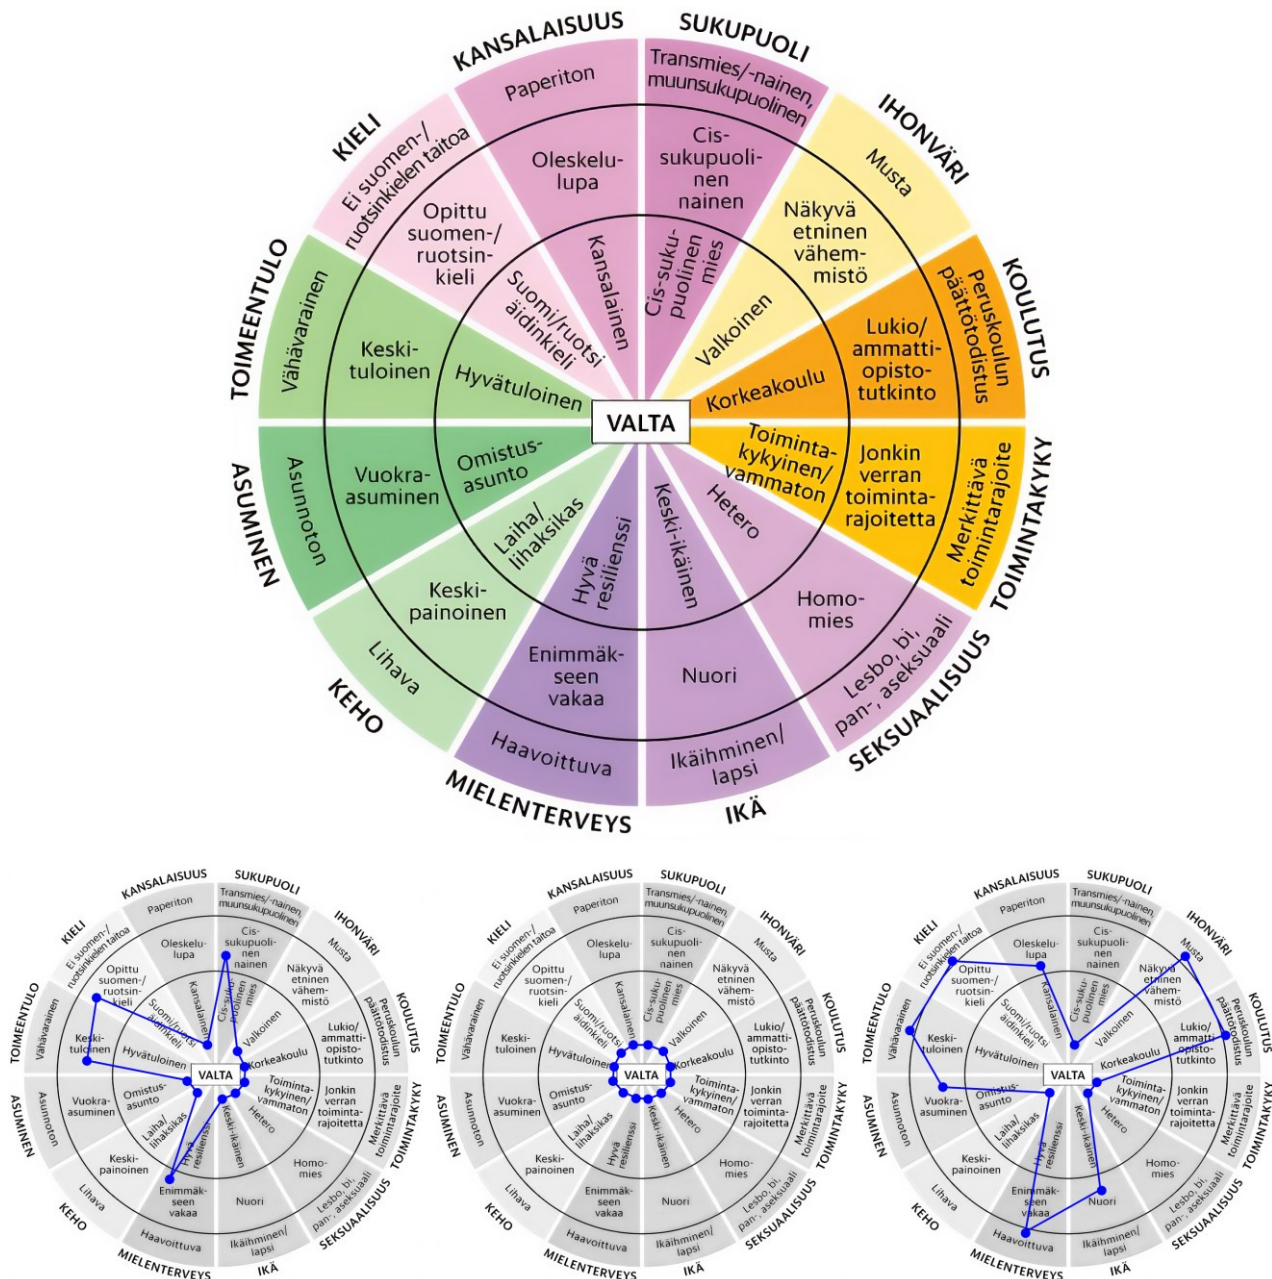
KANSALAISUUS
Paperiton
Oleskelulupa
Kansalainen

SUKUPUOLI
Transmies/-nainen, muunsukupuolinen
Cissukupuolinen nainen
Cis-sukupuolinen mies

IHONVÄRI
Musta
Näkyvä etninen vähemmistö
Valkoinen

KOULUTUS
Peruskoulun päättötodistus
Lukio/ ammattiopistotutkinto
Korkeakoulu

TOIMINTAKYKY
Merkittävä toimintarajoite
Jonkin verran toimintarajoitettu
Toimintakykyinen/ vammaton

SEKSUAALISUUS
Lesbo, bi, pan-, aseksuaali
Homomies
Hetero

IKÄ
Ikäihminen/ lapsi
Nuori
Keski-ikäinen

MIELENTERVEYS
Haavoittuva
Enimmäkseen vakaa
Hyvä resilienssi

KEHO
Lihava
Keskipainoinen
Laiha/ lihaksikas

ASUMINEN
Asunnoton
Vuokra-asuminen
Omistusasunto

TOIMEENTULO
Vähävarainen
Keskituloinen
Hyvätuloinen

KIELI
Ei suomen-/ ruotsinkielen taitoa
Opittu suomen-/ ruotsinkieli
Suomi/ruotsi äidinkieli

VALTA

KANSALAISUUS SUKUPUOLI IHONVÄRI KOULUTUS TOIMINTAKYKY SEKSUAALISUUS IKÄ MIELENTERVEYS KEHO ASUMINEN TOIMEENTULO KIELI
Paperiton Transmies/-nainen, muunsukupuolinen Oleskelulupa Cissukupuolinen nainen Kansalainen Cis-sukupuolinen mies Musta Näkyvä etninen vähemmistö Valkoinen Peruskoulun päättötodistus Lukio/ ammattiopistotutkinto Korkeakoulu Merkittävä toimintarajoite Jonkin verran toimintarajoitettu Toimintakykyinen/ vammaton Lesbo, bi, pan-, aseksuaali Homomies Hetero Ikäihminen/ lapsi Nuori Keski-ikäinen Haavoittuva Enimmäkseen vakaa Hyvä resilienssi Lihava Keskipainoinen Laiha/ lihaksikas Asunnoton Vuokra-asuminen Omistusasunto Vähävarainen Keskituloinen Hyvätuloinen Ei suomen-/ ruotsinkielen taitoa Opittu suomen-/ ruotsinkieli Suomi/ruotsi äidinkieli VALTA

KANSALAISUUS SUKUPUOLI IHONVÄRI KOULUTUS TOIMINTAKYKY SEKSUAALISUUS IKÄ MIELENTERVEYS KEHO ASUMINEN TOIMEENTULO KIELI
Paperiton Transmies/-nainen, muunsukupuolinen Oleskelulupa Cissukupuolinen nainen Kansalainen Cis-sukupuolinen mies Musta Näkyvä etninen vähemmistö Valkoinen Peruskoulun päättötodistus Lukio/ ammattiopistotutkinto Korkeakoulu Merkittävä toimintarajoite Jonkin verran toimintarajoitettu Toimintakykyinen/ vammaton Lesbo, bi, pan-, aseksuaali Homomies Hetero Ikäihminen/ lapsi Nuori Keski-ikäinen Haavoittuva Enimmäkseen vakaa Hyvä resilienssi Lihava Keskipainoinen Laiha/ lihaksikas Asunnoton Vuokra-asuminen Omistusasunto Vähävarainen Keskituloinen Hyvätuloinen Ei suomen-/ ruotsinkielen taitoa Opittu suomen-/ ruotsinkieli Suomi/ruotsi äidinkieli VALTA

KANSALAISUUS SUKUPUOLI IHONVÄRI KOULUTUS TOIMINTAKYKY SEKSUAALISUUS IKÄ MIELENTERVEYS KEHO ASUMINEN TOIMEENTULO KIELI
Paperiton Transmies/-nainen, muunsukupuolinen Oleskelulupa Cissukupuolinen nainen Kansalainen Cis-sukupuolinen mies Musta Näkyvä etninen vähemmistö Valkoinen Peruskoulun päättötodistus Lukio/ ammattiopistotutkinto Korkeakoulu Merkittävä toimintarajoite Jonkin verran toimintarajoitettu Toimintakykyinen/ vammaton Lesbo, bi, pan-, aseksuaali Homomies Hetero Ikäihminen/ lapsi Nuori Keski-ikäinen Haavoittuva Enimmäkseen vakaa Hyvä resilienssi Lihava Keskipainoinen Laiha/ lihaksikas Asunnoton Vuokra-asuminen Omistusasunto Vähävarainen Keskituloinen Hyvätuloinen Ei suomen-/ ruotsinkielen taitoa Opittu suomen-/ ruotsinkieli Suomi/ruotsi äidinkieli VALTA